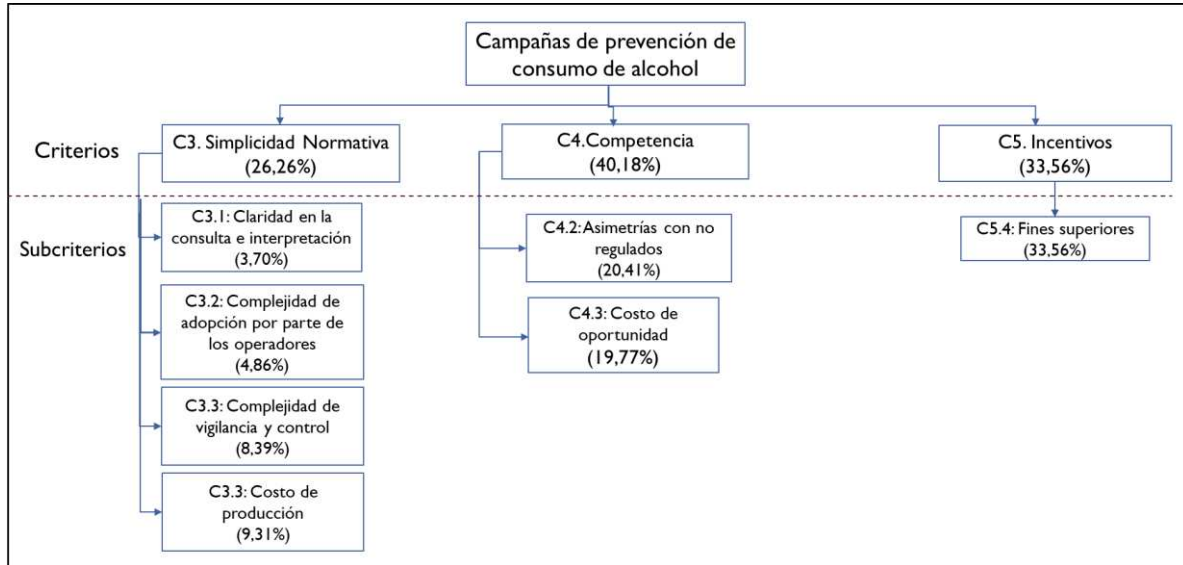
Campañas de prevención de consumo de alcohol

Criterios

C3. Simplicidad Normativa
(26,26%)

C4.Competencia
(40,18%)

C5. Incentivos
(33,56%)

Subcriterios

C3.1: Claridad en la consulta e interpretación
(3,70%)

C3.2: Complejidad de adopción por parte de los operadores
(4,86%)

C3.3: Complejidad de vigilancia y control
(8,39%)

C3.3: Costo de producción
(9,31%)

C4.2: Asimetrías con no regulados
(20,41%)

C4.3: Costo de oportunidad
(19,77%)

C5.4: Fines superiores
(33,56%)